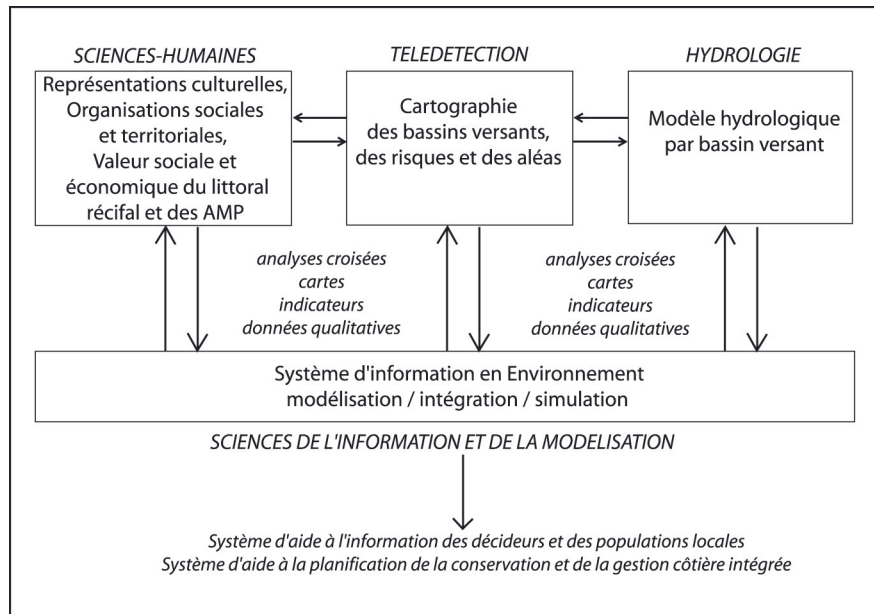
SCIENCES-HUMAINES

Représentations culturelles, Organisations sociales et territoriales, Valeur sociale et économique du littoral récifal et des AMP

TELEDETECTION

Cartographie des bassins versants, des risques et des aléas

HYDROLOGIE

Modèle hydrologique par bassin versant

analyses croisées
cartes
indicateurs
données qualitatives

analyses croisées
cartes
indicateurs
données qualitatives

Système d'information en Environnement
modélisation / intégration / simulation

SCIENCES DE L'INFORMATION ET DE LA MODELISATION

Système d'aide à l'information des décideurs et des populations locales
Système d'aide à la planification de la conservation et de la gestion côtière intégrée